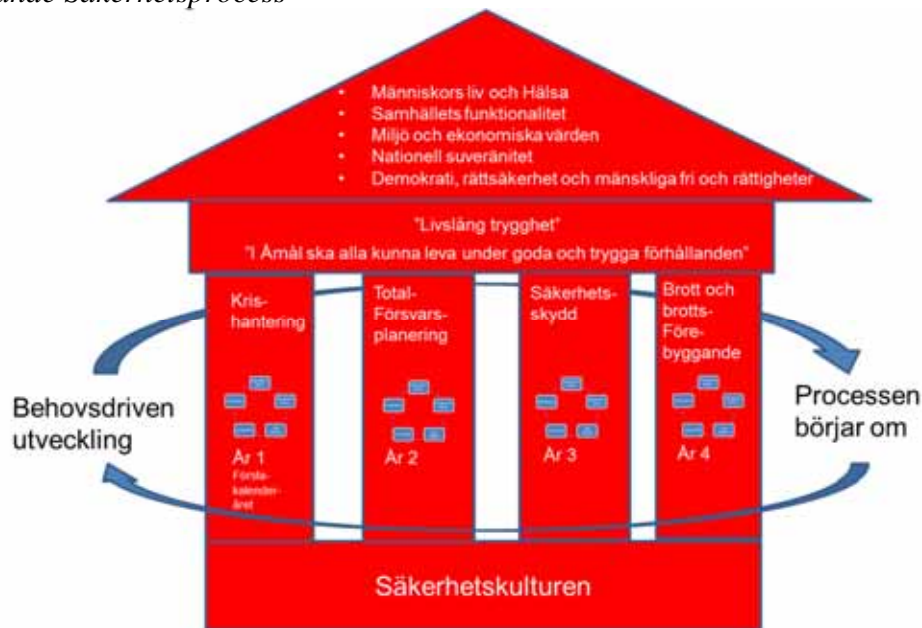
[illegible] säkerhetsprocess

- Människors liv och Hälsa
- Samhällets funktionalitet
- Miljö och ekonomiska värden
- Nationell suveränitet
- Demokrati, rättsäkerhet och mänskliga fri och rättigheter

"Livslång trygghet"

"I Åmål ska alla kunna leva under goda och trygga förhållanden"

Kris-hantering

År 1
Första-kalender-året

Total-Försvars-planering

År 2

Säkerhets-skydd

År 3

Brott och brotts-Före-byggande

År 4

Behovsdriven utveckling

Processen börjar om

Säkerhetskulturen